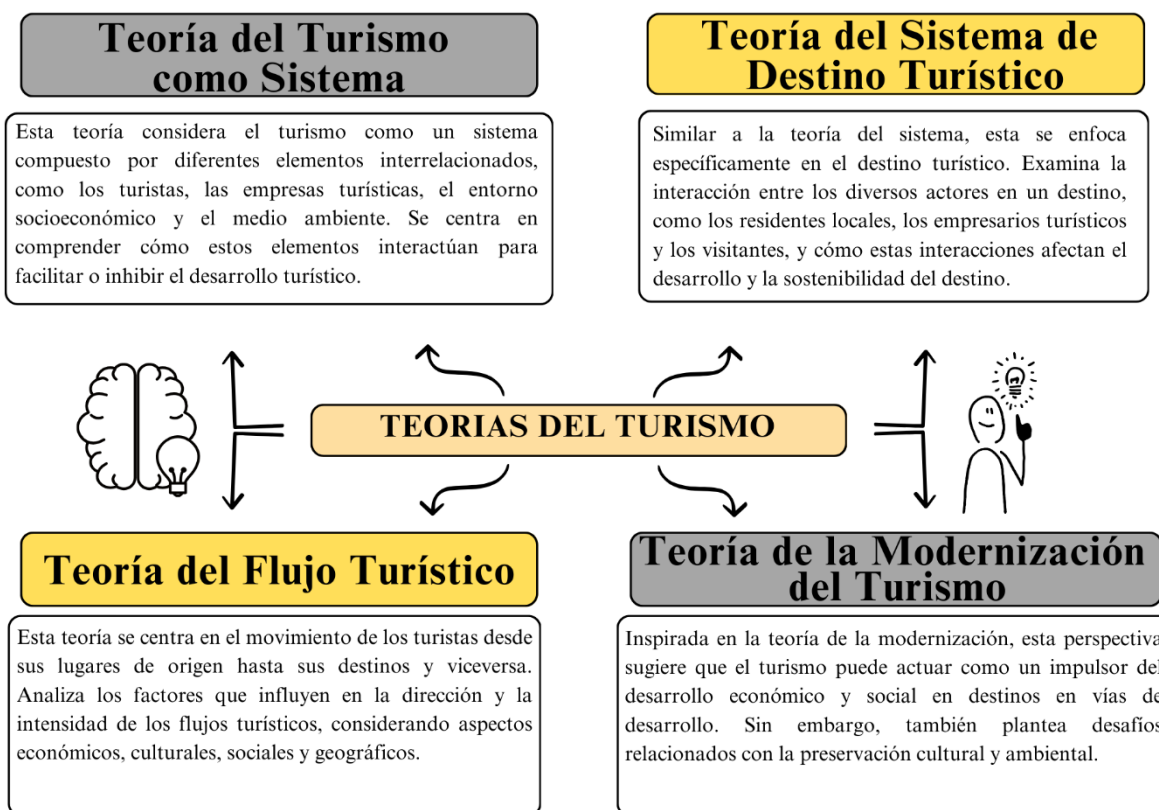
Teoría del Turismo como Sistema

Esta teoría considera el turismo como un sistema compuesto por diferentes elementos interrelacionados, como los turistas, las empresas turísticas, el entorno socioeconómico y el medio ambiente. Se centra en comprender cómo estos elementos interactúan para facilitar o inhibir el desarrollo turístico.

Teoría del Sistema de Destino Turístico

Similar a la teoría del sistema, esta se enfoca específicamente en el destino turístico. Examina la interacción entre los diversos actores en un destino, como los residentes locales, los empresarios turísticos y los visitantes, y cómo estas interacciones afectan el desarrollo y la sostenibilidad del destino.

TEORIAS DEL TURISMO

Teoría del Flujo Turístico

Esta teoría se centra en el movimiento de los turistas desde sus lugares de origen hasta sus destinos y viceversa. Analiza los factores que influyen en la dirección y la intensidad de los flujos turísticos, considerando aspectos económicos, culturales, sociales y geográficos.

Teoría de la Modernización del Turismo

Inspirada en la teoría de la modernización, esta perspectiva sugiere que el turismo puede actuar como un impulsor del desarrollo económico y social en destinos en vías de desarrollo. Sin embargo, también plantea desafíos relacionados con la preservación cultural y ambiental.